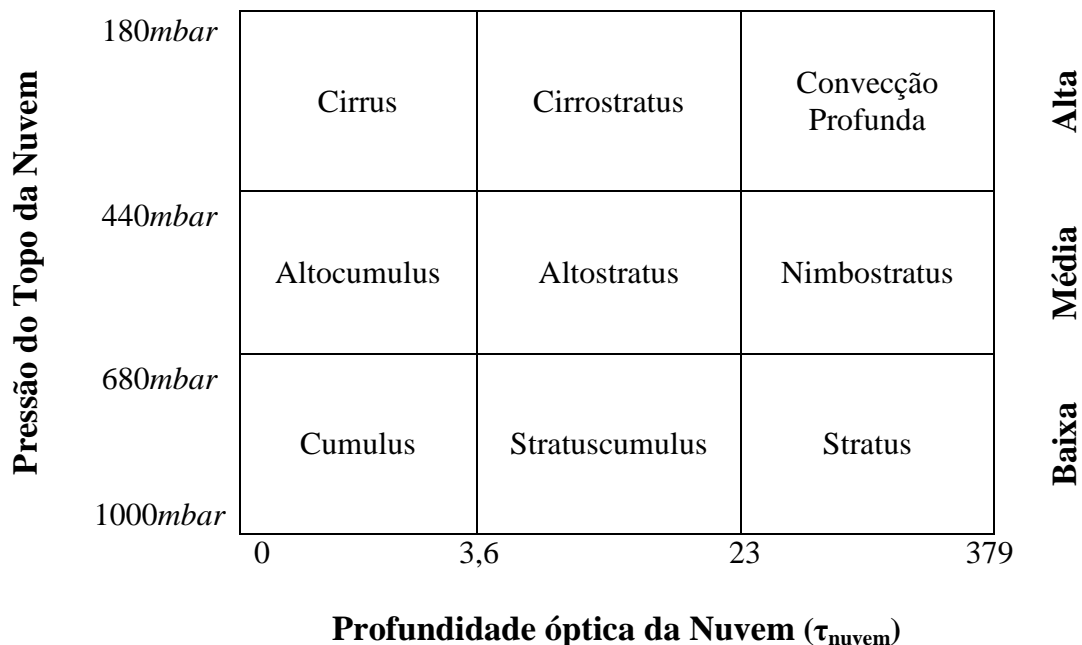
Pressão do Topo da Nuvem

180*mbar*

440*mbar*

680*mbar*

1000*mbar*

| Cirrus | Cirrostratus | Convecção Profunda |
|---|---|---|
| Altocumulus | Altostratus | Nimbostratus |
| Cumulus | Stratuscumulus | Stratus |

Alta

Média

Baixa

0 3,6 23 379

Profundidade óptica da Nuvem ($\tau_{nuvem}$)